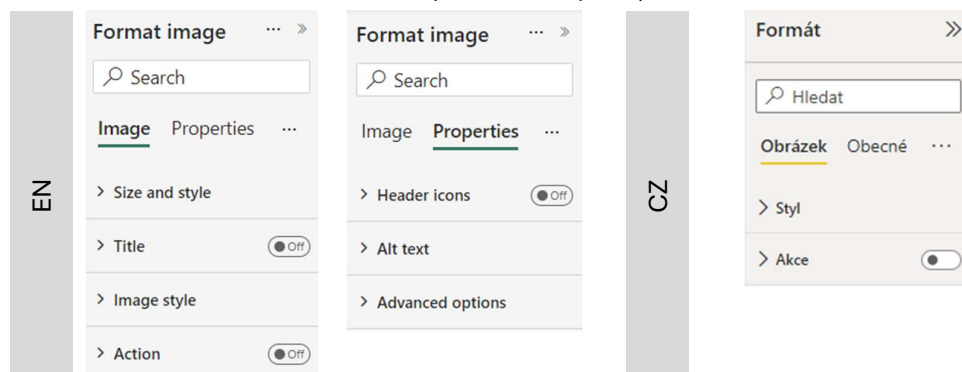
EN

Format image ··· »

Search

Image Properties ···

> Size and style

> Title Off

> Image style

> Action Off

Format image ··· »

Search

Image Properties ···

> Header icons Off

> Alt text

> Advanced options

CZ

Formát »

Hledat

Obrázek Obecné ···

> Styl

> Akce